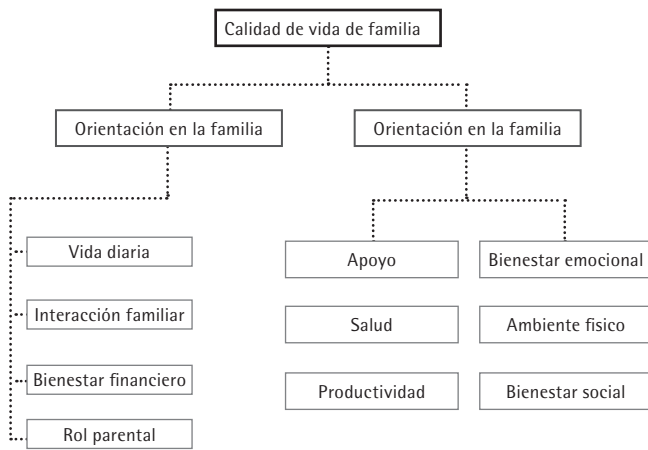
Calidad de vida de familia

Orientación en la familia

Orientación en la familia

Vida diaria

Interacción familiar

Bienestar financiero

Rol parental

Apoyo

Bienestar emocional

Salud

Ambiente físico

Productividad

Bienestar social